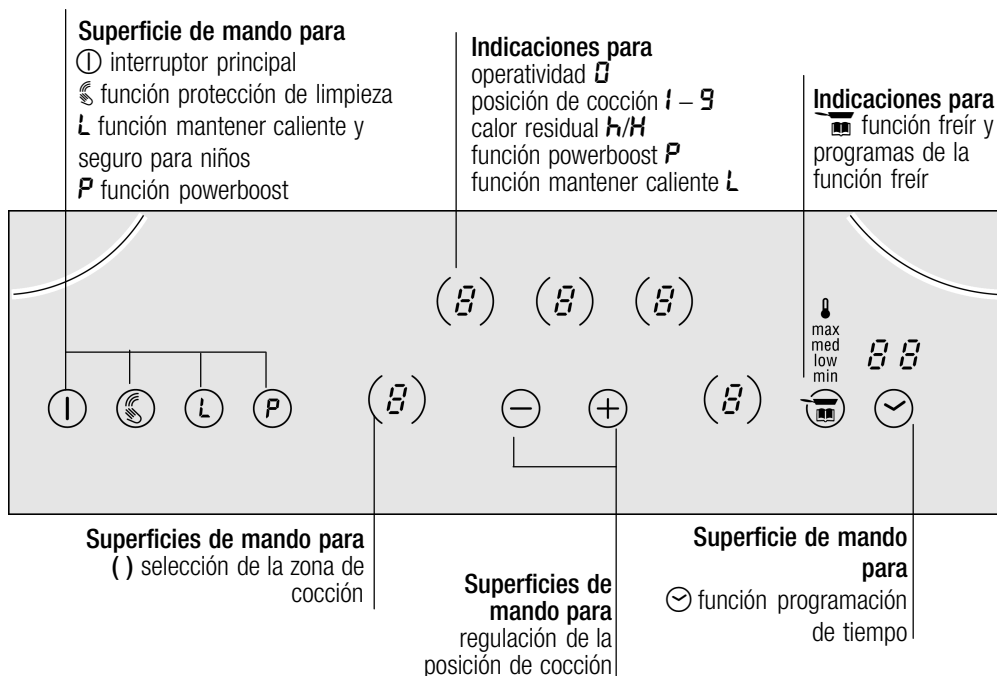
Superficie de mando para
ⓘ interruptor principal
función protección de limpieza
L función mantener caliente y seguro para niños
P función powerboost

Indicaciones para
operatividad 0
posición de cocción 1 – 9
calor residual h/H
función powerboost P
función mantener caliente L

Indicaciones para
función freír y programas de la función freír

(8) (8) (8)

max
med
low
min

88

| L P (8) − + (8)

Superficies de mando para
( ) selección de la zona de cocción

Superficies de mando para
regulación de la posición de cocción

Superficie de mando para
función programación de tiempo